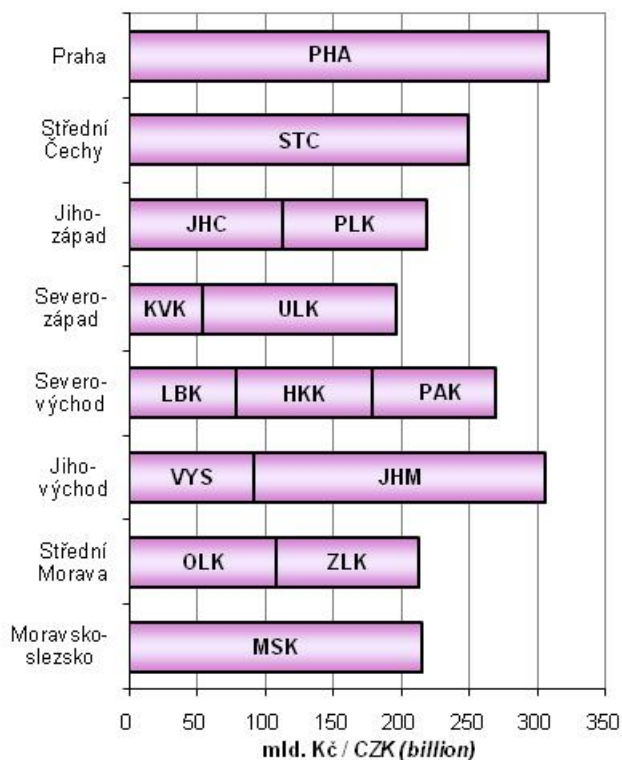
Praha
PHA

Střední Čechy
STC

Jihozápad
JHC
PLK

Severozápad
KVK
ULK

Severovýchod
LBK
HKK
PAK

Jihovýchod
VYS
JHM

Střední Morava
OLK
ZLK

Moravskoslezsko
MSK

0 50 100 150 200 250 300 350

mld. Kč / CZK (billion)